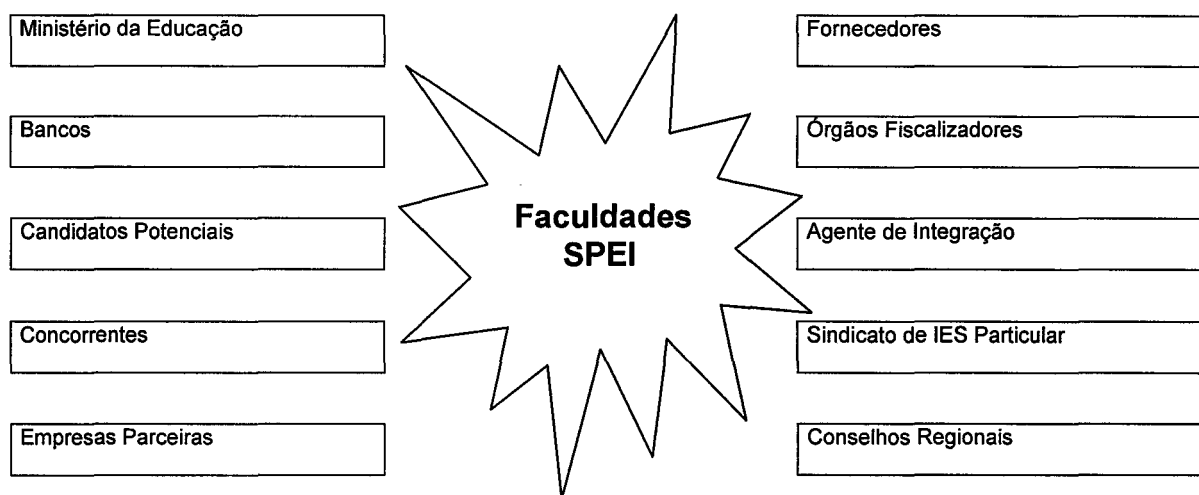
Ministério da Educação

Bancos

Candidatos Potenciais

Concorrentes

Empresas Parceiras

Faculdades SPEI

Fornecedores

Órgãos Fiscalizadores

Agente de Integração

Sindicato de IES Particular

Conselhos Regionais